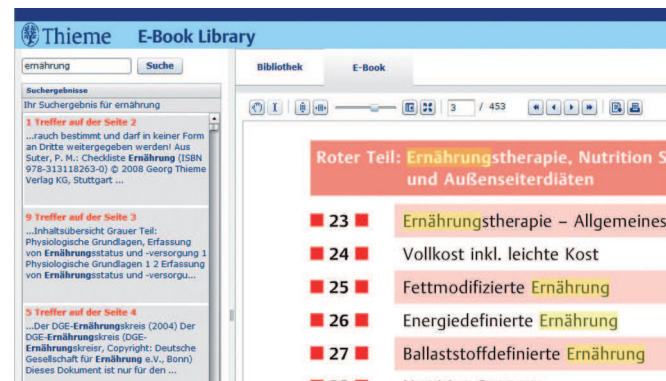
Thieme E-Book Library

ernährung Suche

Suchergebnisse
Ihr Suchergebnis für ernährung

1 Treffer auf der Seite 2
...rauch bestimmt und darf in keiner Form an Dritte weitergegeben werden! Aus Suter, P. M.: Checkliste Ernährung (ISBN 978-313118263-0) © 2008 Georg Thieme Verlag KG, Stuttgart ...

9 Treffer auf der Seite 3
...Inhaltsübersicht Grauer Teil: Physiologische Grundlagen, Erfassung von Ernährungsstatus und -versorgung 1 Physiologische Grundlagen 1 Erfassung von Ernährungsstatus und -versorgu...

5 Treffer auf der Seite 4
...Der DGE-Ernährungskreis (2004) Der DGE-Ernährungskreis (DGE-Ernährungskreis; Copyright: Deutsche Gesellschaft für Ernährung e.V., Bonn) Dieses Dokument ist nur für den ...

Bibliothek E-Book

3 / 453

Roter Teil: Ernährungstherapie, Nutrition S
und Außenseiterdiäten

23 Ernährungstherapie – Allgemeines

24 Vollkost inkl. leichte Kost

25 Fettmodifizierte Ernährung

26 Energiedefinierte Ernährung

27 Ballaststoffdefinierte Ernährung